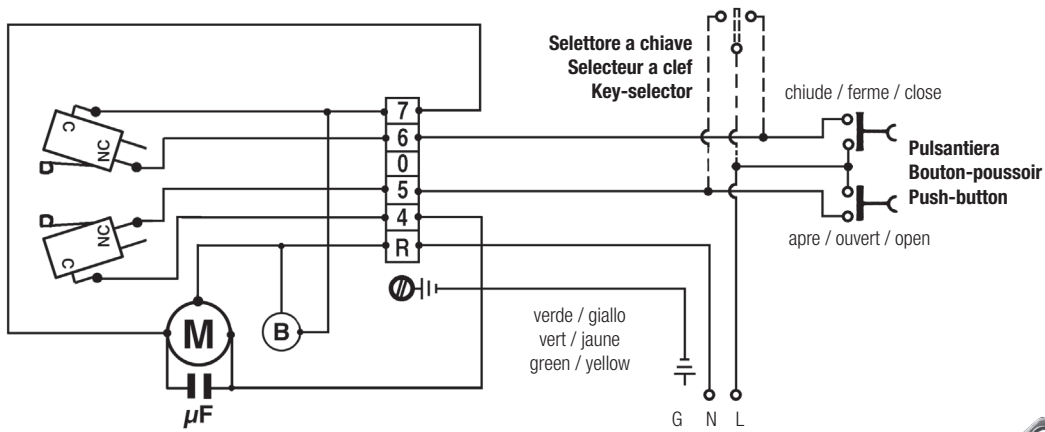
Selettore a chiave
Selecteur a clef
Key-selector

chiude / ferme / close

Pulsantiera
Bouton-poussoir
Push-button

apre / ouvert / open

C
NC
NC
C

7
6
0
5
4
R

M
B
$\mu F$

verde / giallo
vert / jaune
green / yellow

G N L